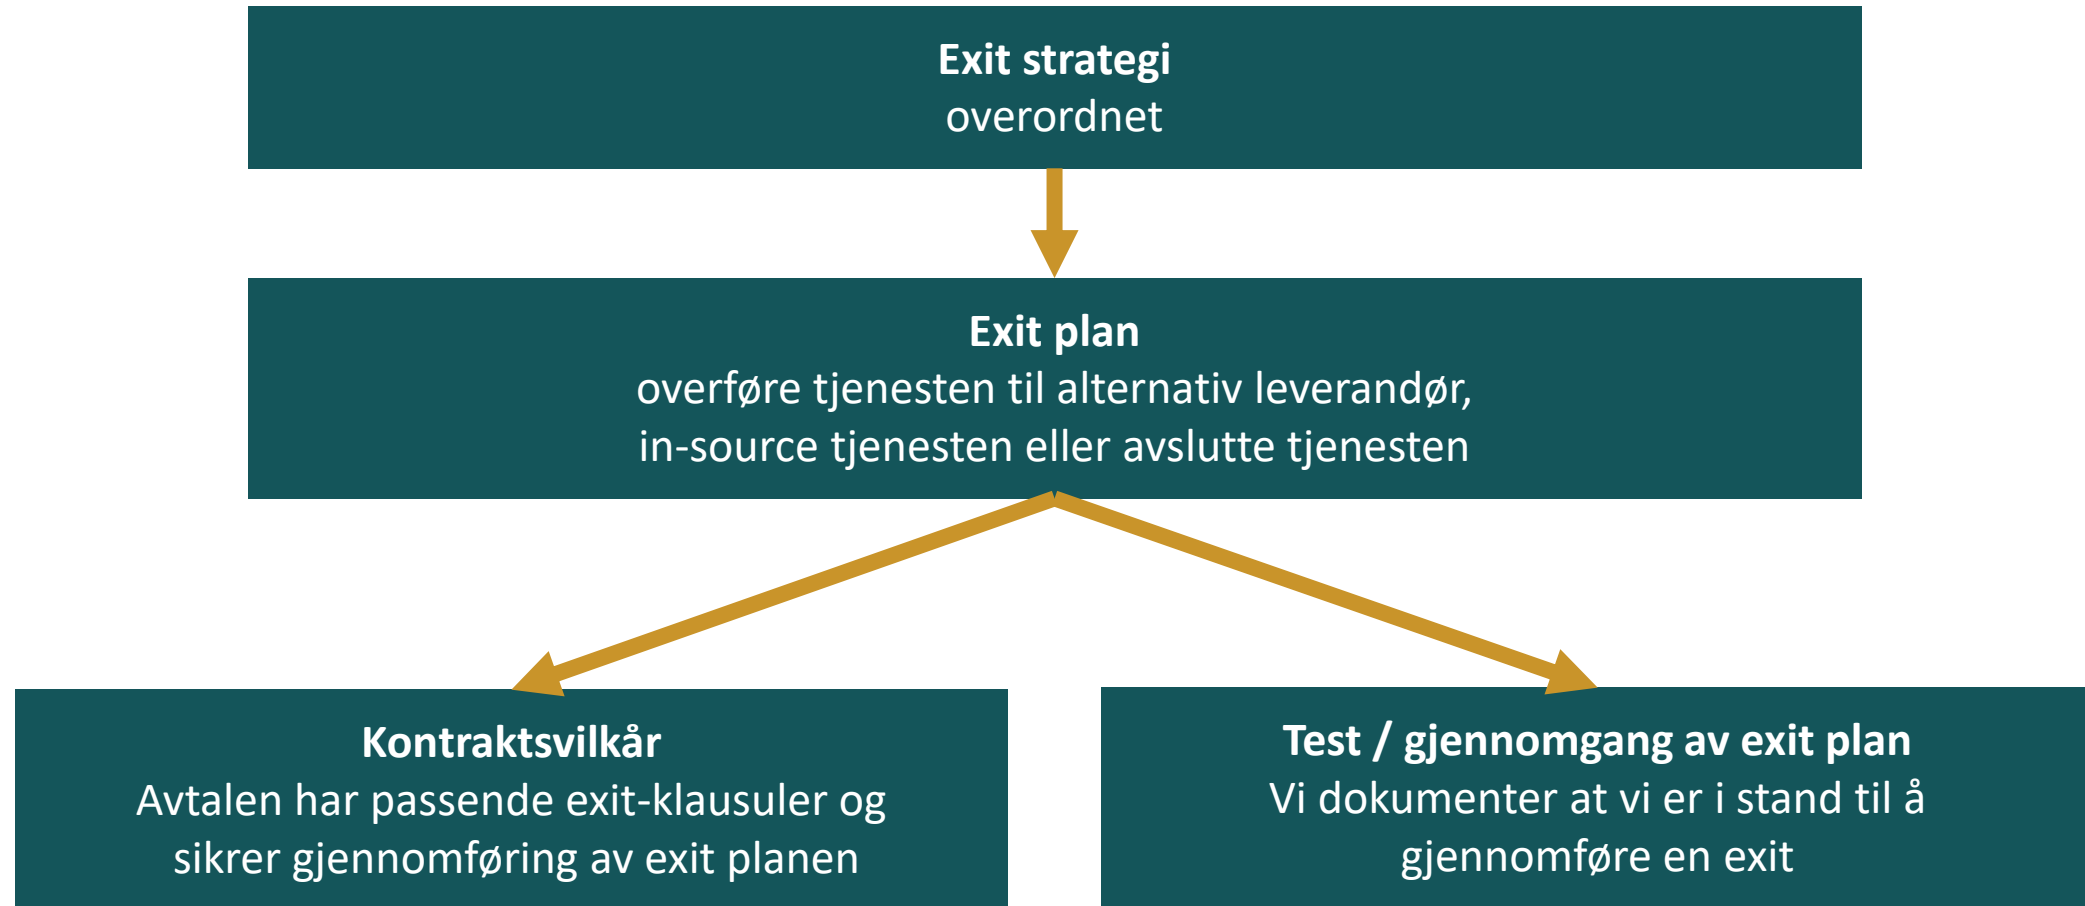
**Exit strategi**
overordnet

**Exit plan**
overføre tjenesten til alternativ leverandør, in-source tjenesten eller avslutte tjenesten

**Kontraktsvilkår**
Avtalen har passende exit-klausuler og sikrer gjennomføring av exit planen

**Test / gjennomgang av exit plan**
Vi dokumenter at vi er i stand til å gjennomføre en exit